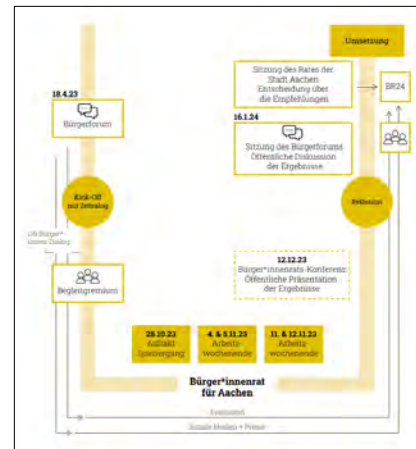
Umsetzung

Sitzung des Rates der Stadt Aachen Entscheidung über die Empfehlungen

BR24

18.4.23

Bürgerforum

16.1.24

Sitzung des Bürgerforums Öffentliche Diskussion der Ergebnisse

Kick-Off mit Zufallslos

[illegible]

Reflexion

Begleitgremium

12.12.23

Bürger*innenrats-Konferenz Öffentliche Präsentation der Ergebnisse

28.10.23 Auftakt Spaziergang

4. & 5.11.23 Arbeitswochenende

11. & 12.11.23 Arbeitswochenende

Bürger*innenrat für Aachen

Evaluation

Soziale Medien + Presse